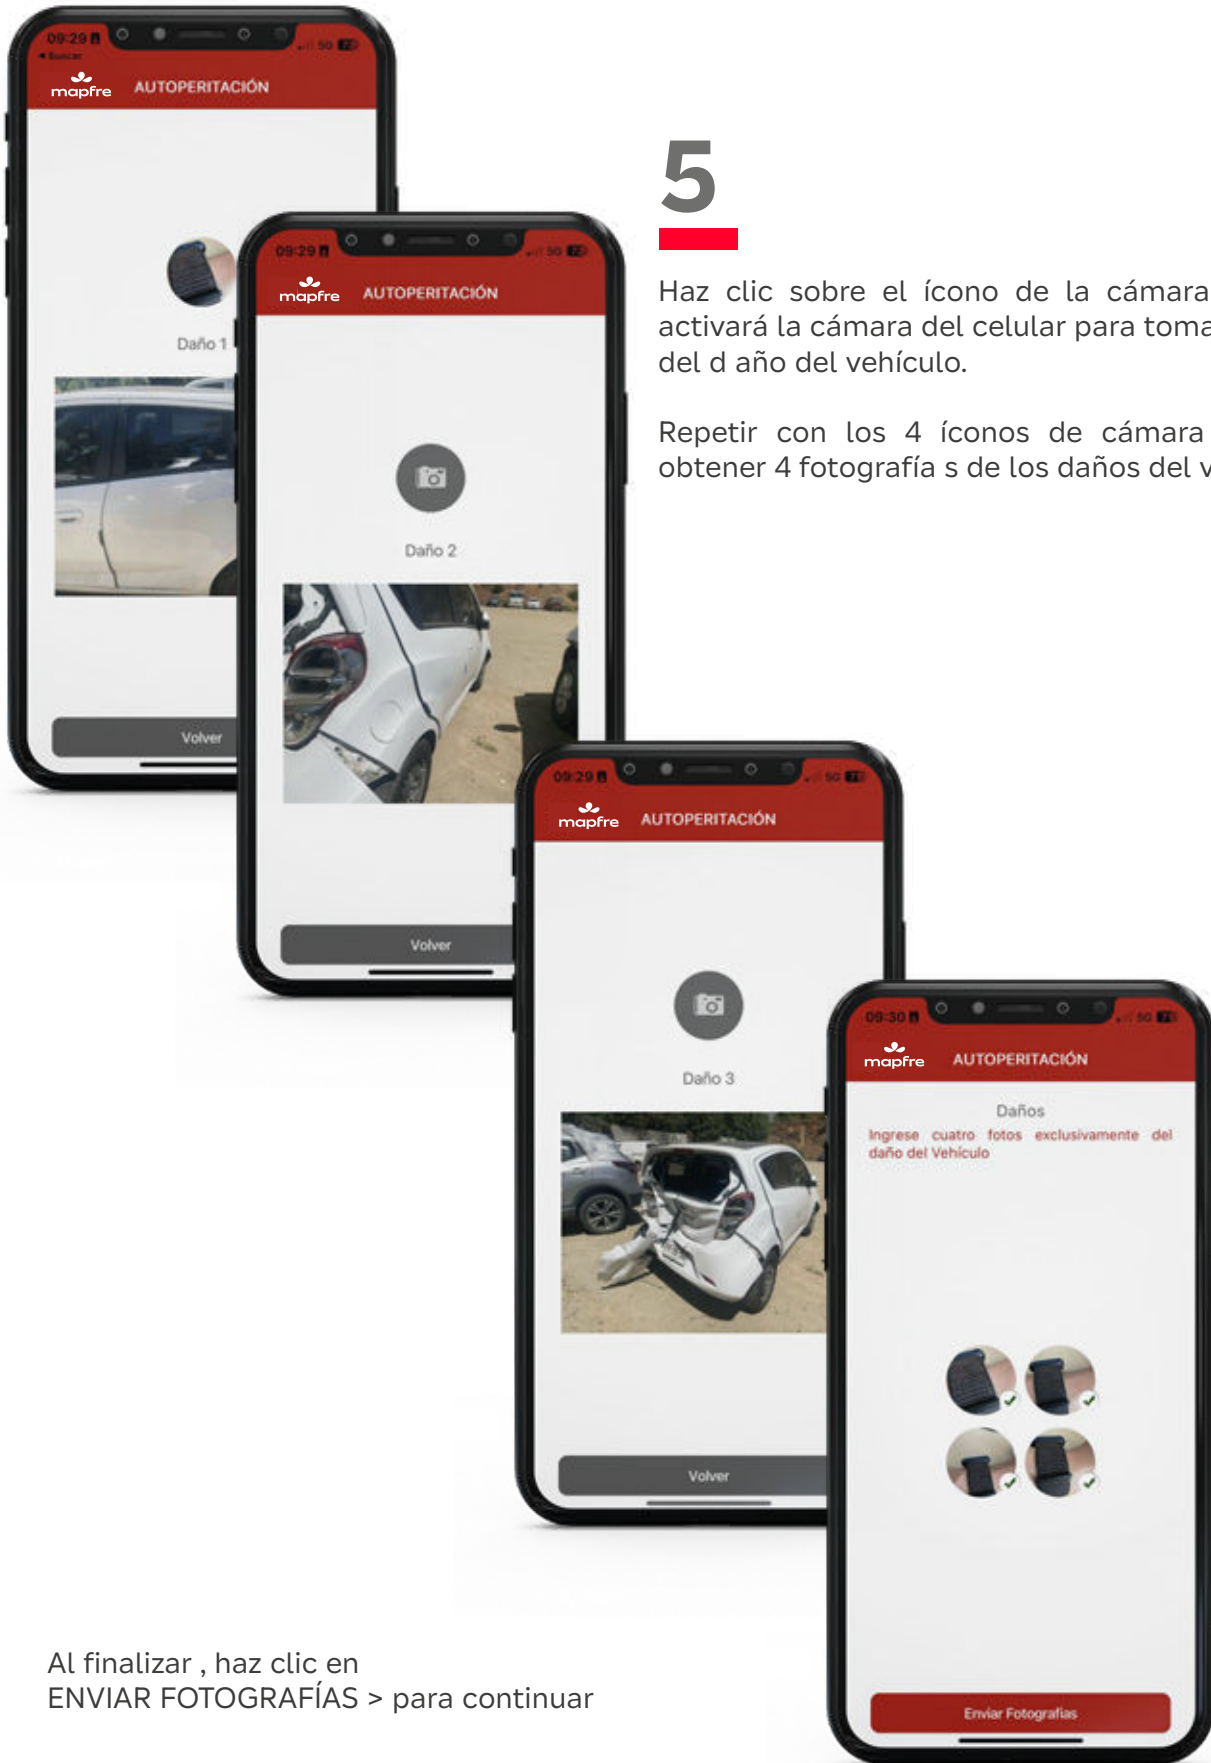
09:29
◂ Buscar
mapfre AUTOPERITACIÓN

Daño 1

Volver

09:29
mapfre AUTOPERITACIÓN

Daño 2

Volver

5

Haz clic sobre el ícono de la cámara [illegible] activará la cámara del celular para toma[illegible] del d año del vehículo.

Repetir con los 4 íconos de cámara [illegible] obtener 4 fotografía s de los daños del v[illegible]

09:29
mapfre AUTOPERITACIÓN

Daño 3

Volver

09:30
mapfre AUTOPERITACIÓN

Daños

Ingrese cuatro fotos exclusivamente del daño del Vehículo

Enviar Fotografías

Al finalizar , haz clic en
ENVIAR FOTOGRAFÍAS > para continuar